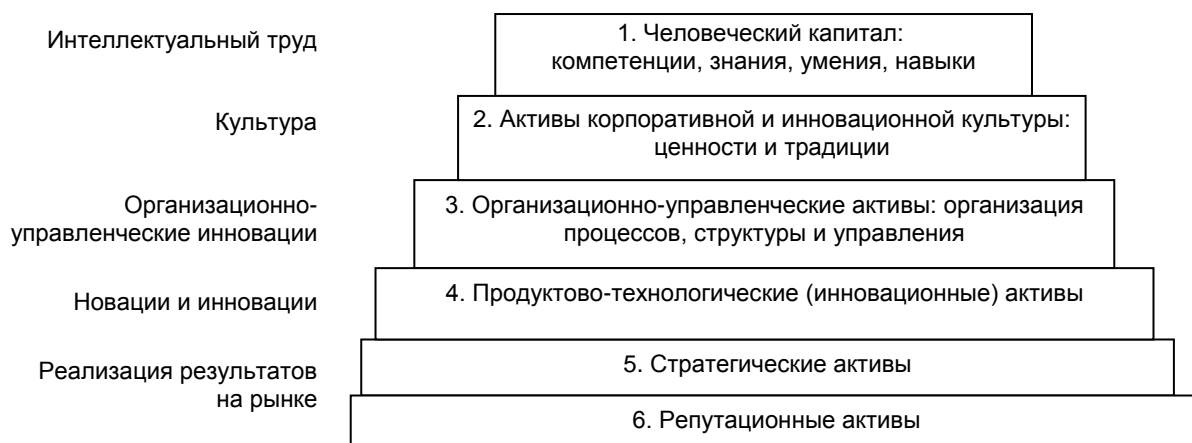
Интеллектуальный труд

1. Человеческий капитал: компетенции, знания, умения, навыки

Культура

2. Активы корпоративной и инновационной культуры: ценности и традиции

Организационно-управленческие инновации

3. Организационно-управленческие активы: организация процессов, структуры и управления

Новации и инновации

4. Продуктово-технологические (инновационные) активы

Реализация результатов на рынке

5. Стратегические активы

6. Репутационные активы